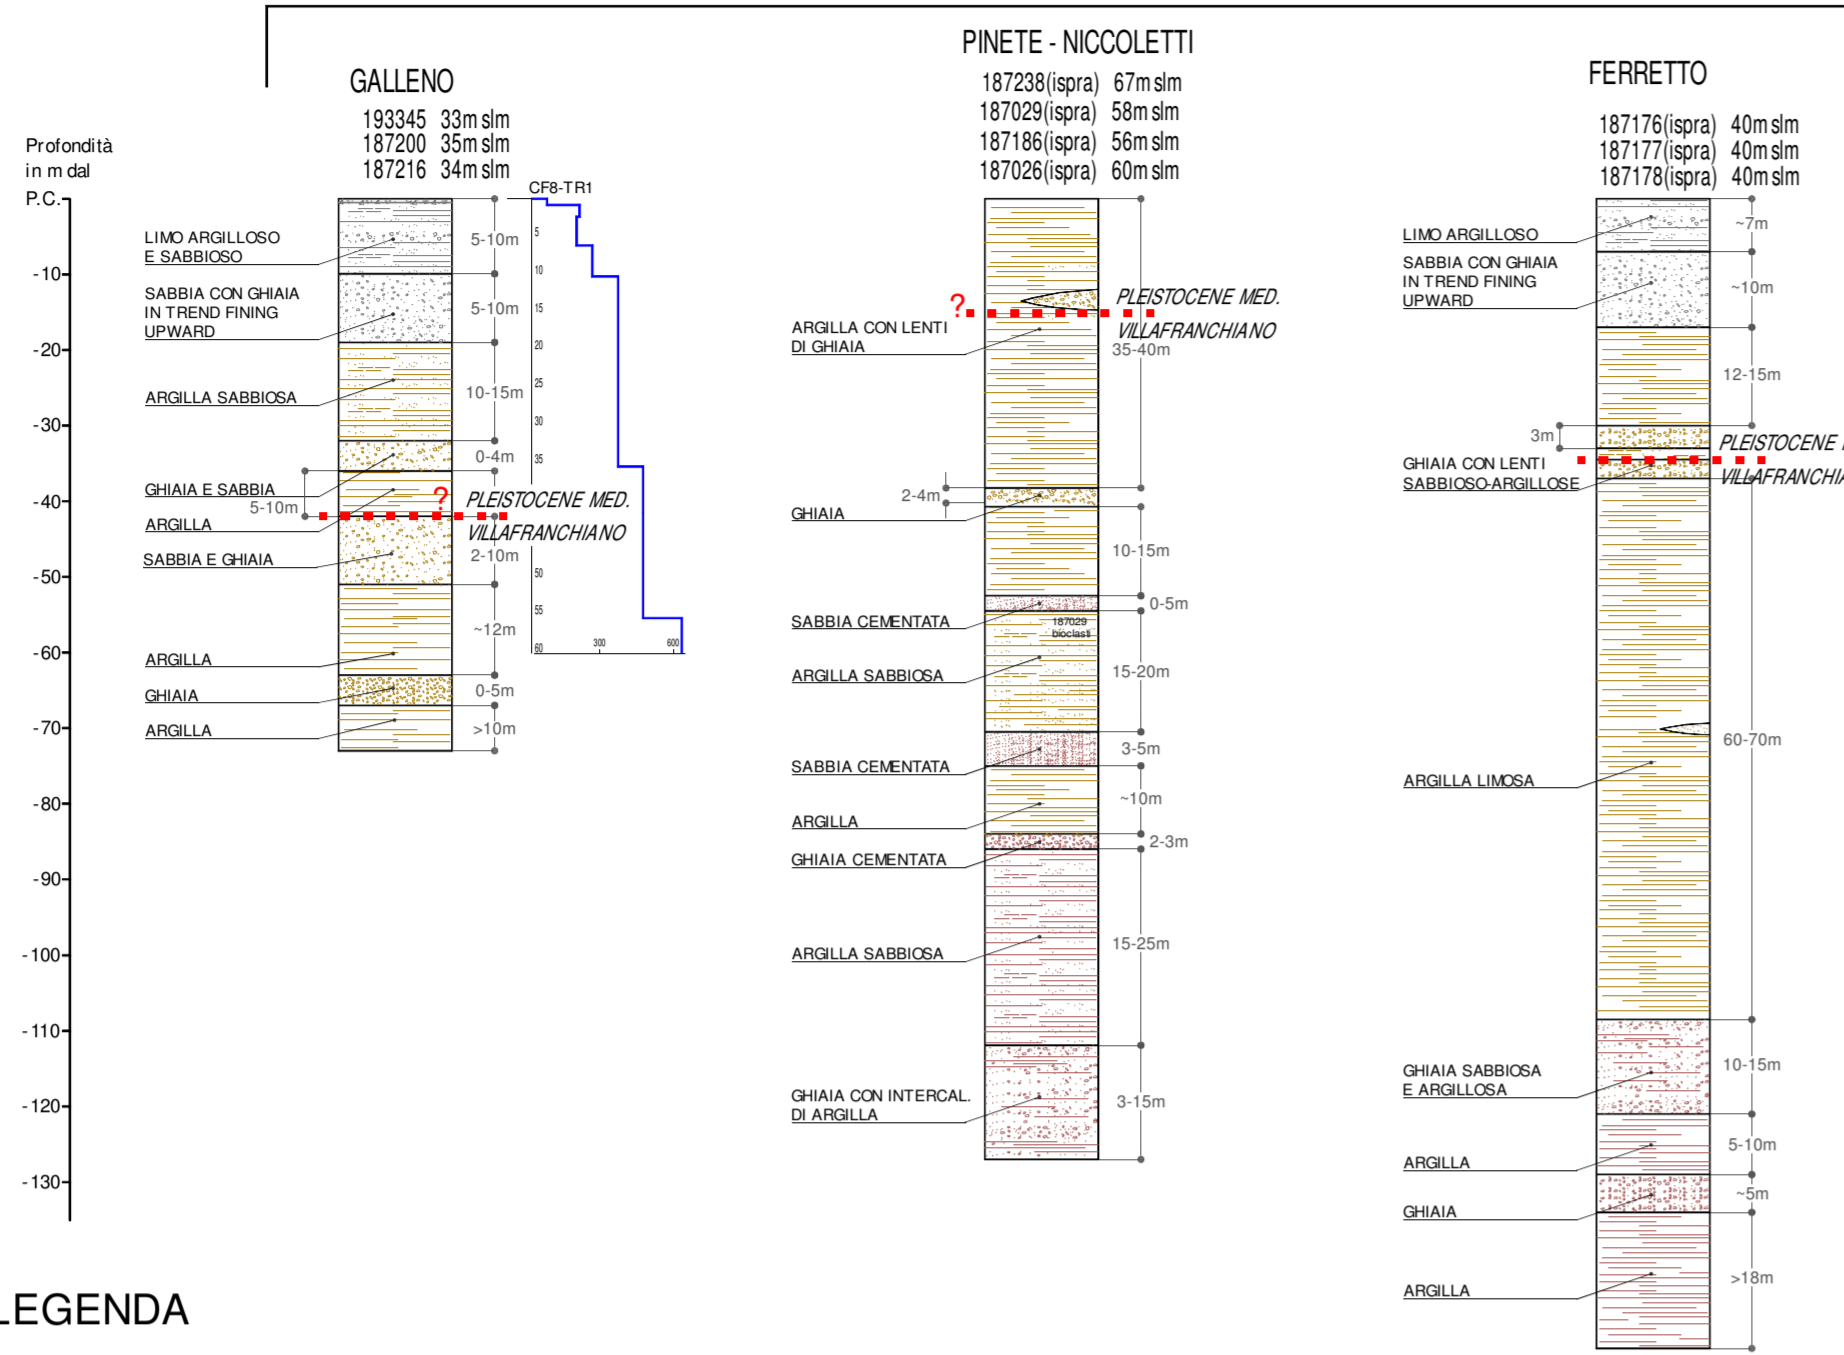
Profondità in m dal P.C.

-10
-20
-30
-40
-50
-60
-70
-80
-90
-100
-110
-120
-130

GALLENO
193345 33m slm
187200 35m slm
187216 34m slm

CF8-TR1

LIMO ARGILLOSO E SABBIOSO
5-10m
SABBIA CON GHIAIA IN TREND FINING UPWARD
5-10m
ARGILLA SABBIOSA
10-15m
0-4m
GHIAIA E SABBIA
5-10m
ARGILLA
?
PLEISTOCENE MED.
VILLAFRANCHIANO
SABBIA E GHIAIA
2-10m
~12m
ARGILLA
GHIAIA
0-5m
ARGILLA
>10m

5
10
15
20
25
30
35
50
55
60
300
600

PINETE - NICCOLETTI
187238(ispra) 67m slm
187029(ispra) 58m slm
187186(ispra) 56m slm
187026(ispra) 60m slm

?
PLEISTOCENE MED.
VILLAFRANCHIANO
ARGILLA CON LENTI DI GHIAIA
35-40m
2-4m
GHIAIA
10-15m
0-5m
SABBIA CEMENTATA
187029 bioclasti
ARGILLA SABBIOSA
15-20m
SABBIA CEMENTATA
3-5m
~10m
ARGILLA
2-3m
GHIAIA CEMENTATA
ARGILLA SABBIOSA
15-25m
GHIAIA CON INTERCAL. DI ARGILLA
3-15m

FERRETTO
187176(ispra) 40m slm
187177(ispra) 40m slm
187178(ispra) 40m slm

LIMO ARGILLOSO
~7m
SABBIA CON GHIAIA IN TREND FINING UPWARD
~10m
12-15m
3m
PLEISTOCENE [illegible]
GHIAIA CON LENTI SABBIOSO-ARGILLOSE
VILLAFRANCHI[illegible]
60-70m
ARGILLA LIMOSA
GHIAIA SABBIOSA E ARGILLOSA
10-15m
ARGILLA
5-10m
GHIAIA
~5m
ARGILLA
>18m

LEGENDA